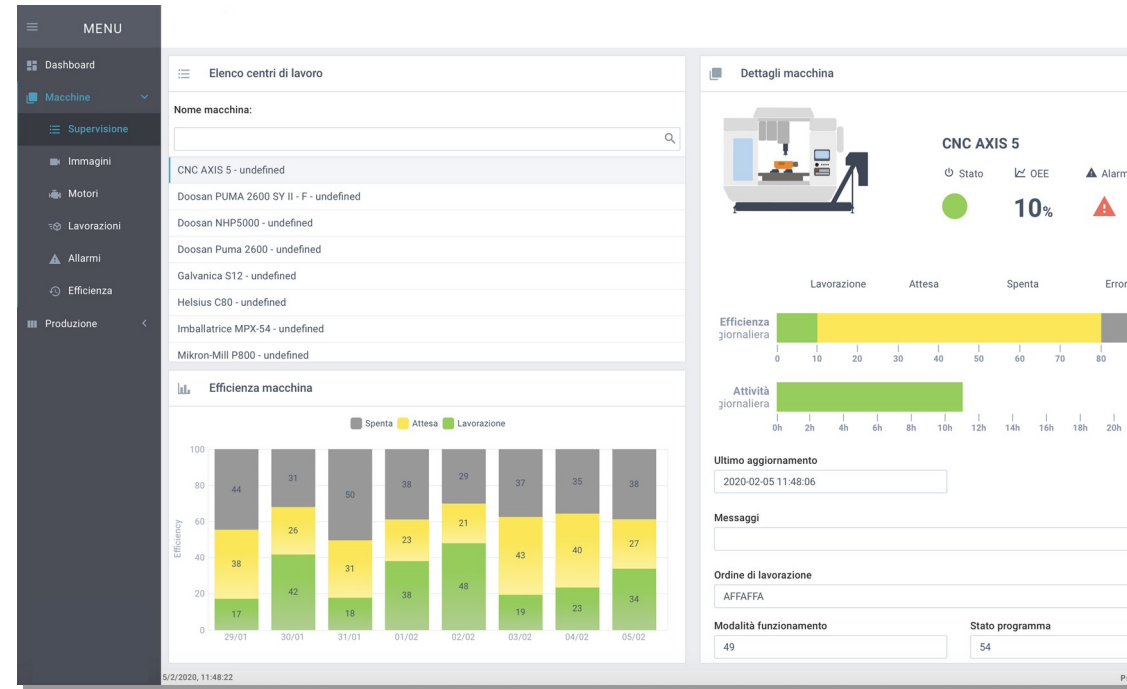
MENU

Dashboard
Macchine
Supervisione
Immagini
Motori
Lavorazioni
Allarmi
Efficienza
Produzione

Elenco centri di lavoro

Nome macchina:

CNC AXIS 5 - undefined
Doosan PUMA 2600 SY II - F - undefined
Doosan NHP5000 - undefined
Doosan Puma 2600 - undefined
Galvanica S12 - undefined
Helsius C80 - undefined
Imballatrice MPX-54 - undefined
Mikron-Mill P800 - undefined

Efficienza macchina

Spenta Attesa Lavorazione

100
80
60
40
20
0
Efficiency

| | 29/01 | 30/01 | 31/01 | 01/02 | 02/02 | 03/02 | 04/02 | 05/02 |
|---|---|---|---|---|---|---|---|---|
| Spenta | 44 | 31 | 50 | 38 | 29 | 37 | 35 | 38 |
| Attesa | 38 | 26 | 31 | 23 | 21 | 43 | 40 | 27 |
| Lavorazione | 17 | 42 | 18 | 38 | 48 | 19 | 23 | 34 |

Dettagli macchina

CNC AXIS 5
Stato
OEE
Alarm
10%

Lavorazione Attesa Spenta Error

Efficienza giornaliera
0 10 20 30 40 50 60 70 80

Attività giornaliera
0h 2h 4h 6h 8h 10h 12h 14h 16h 18h 20h

Ultimo aggiornamento
2020-02-05 11:48:06

Messaggi

Ordine di lavorazione
AFFAFFA

Modalità funzionamento
49

Stato programma
54

5/2/2020, 11:48:22